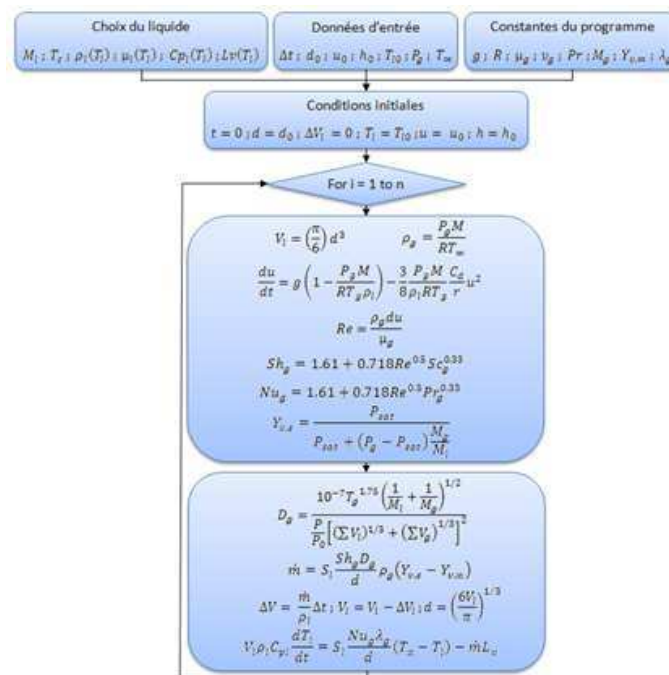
Choix du liquide

$M_l$ ; $T_f$ ; $\rho_l(T_l)$ ; $\mu_l(T_l)$ ; $Cp_l(T_l)$ ; $Lv(T_l)$

Données d'entrée

$\Delta t$ ; $d_0$ ; $u_0$ ; $h_0$ ; $T_{l0}$ ; $P_g$ ; $T_\infty$

Constantes du programme

$g$ ; $R$ ; $\mu_g$ ; $\nu_g$ ; $Pr$ ; $M_g$ ; $Y_{v,\infty}$ ; $\lambda_g$

Conditions initiales

$t = 0$ ; $d = d_0$ ; $\Delta V_l = 0$ ; $T_l = T_{l0}$ ; $u = u_0$ ; $h = h_0$

For i = 1 to n

$V_l = \left(\frac{\pi}{6}\right) d^3$ $\rho_g = \frac{P_g M}{RT_\infty}$

$\frac{du}{dt} = g\left(1 - \frac{P_g M}{RT_g \rho_l}\right) - \frac{3}{8}\frac{P_g M}{\rho_l RT_g}\frac{C_d}{r}u^2$

$Re = \frac{\rho_g du}{\mu_g}$

$Sh_g = 1.61 + 0.718 Re^{0.5} Sc_g^{0.33}$

$Nu_g = 1.61 + 0.718 Re^{0.5} Pr_g^{0.33}$

$Y_{v,s} = \frac{P_{sat}}{P_{sat} + (P_g - P_{sat})\frac{M_g}{M_l}}$

$D_g = \frac{10^{-7} T_g^{1.75}\left(\frac{1}{M_l} + \frac{1}{M_g}\right)^{1/2}}{\frac{P}{P_0}\left[(\Sigma V_l)^{1/3} + (\Sigma V_g)^{1/3}\right]^2}$

$\dot{m} = S_l \frac{Sh_g D_g}{d} \rho_g (Y_{v,s} - Y_{v,\infty})$

$\Delta V = \frac{\dot{m}}{\rho_l}\Delta t$ ; $V_l = V_l - \Delta V_l$ ; $d = \left(\frac{6V_l}{\pi}\right)^{1/3}$

$V_l \rho_l C_{pl} \frac{dT_l}{dt} = S_l \frac{Nu_g \lambda_g}{d}(T_\infty - T_l) - \dot{m} L_v$